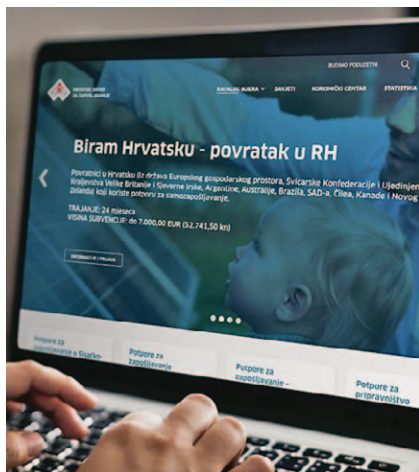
HRVATSKI ZAVOD ZA ZAPOŠLJAVANJE

BUDIMO PODUZETNI

KATALOG MJERA ˅ UVJETI KORISNIČKI CENTAR STATISTIKA

Biram Hrvatsku - povratak u RH

Povratnici u Hrvatsku iz država Europskog gospodarskog prostora, Švicarske Konfederacije i Ujedinjenog Kraljevstva Velike Britanije i Sjeverne Irske, Argentine, Australije, Brazila, SAD-a, Čilea, Kanade i Novog Zelanda mogu koristiti potporu za samozapošljavanje.

TRAJANJE: 24 mjeseca
VISINA SUBVENCIJE: do 7.000,00 EUR (52.741,50 kn)

INFORMACIJE I PRIJAVA

Potpore za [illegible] Starto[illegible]

Potpore za zapošljavanje

Potpore za zapošljavanje -

Potpore za pripravništvo